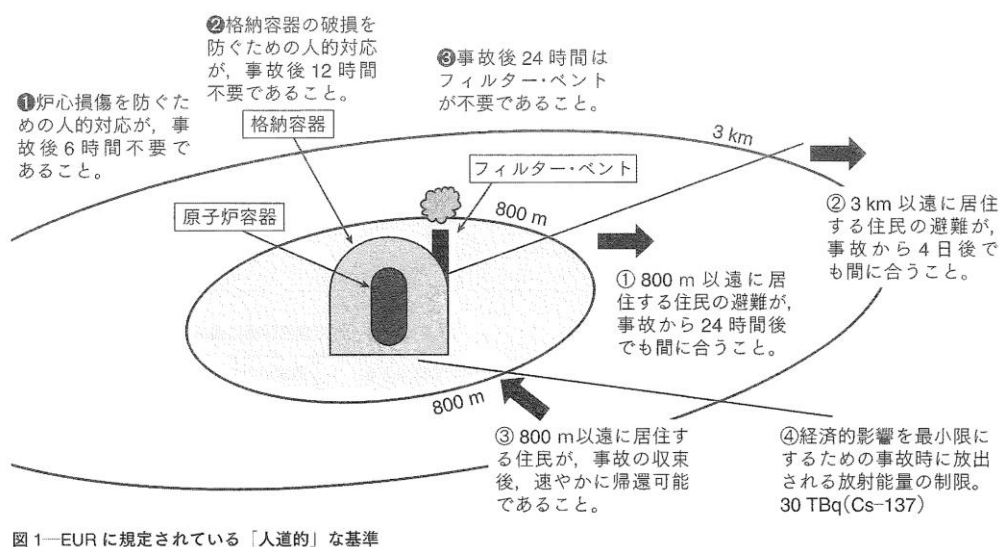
❷格納容器の破損を防ぐための人的対応が，事故後 12 時間不要であること。

❸事故後 24 時間はフィルター・ベントが不要であること。

❶炉心損傷を防ぐための人的対応が，事故後 6 時間不要であること。

格納容器

3 km

フィルター・ベント

原子炉容器

800 m

② 3 km 以遠に居住する住民の避難が，事故から 4 日後でも間に合うこと。

① 800 m 以遠に居住する住民の避難が，事故から 24 時間後でも間に合うこと。

800 m

③ 800 m以遠に居住する住民が，事故の収束後，速やかに帰還可能であること。

④経済的影響を最小限にするための事故時に放出される放射能量の制限。30 TBq(Cs–137)

図 1—EUR に規定されている「人道的」な基準